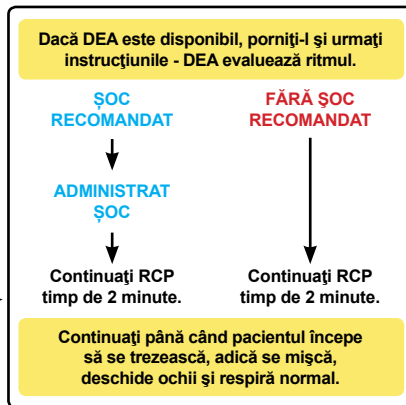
Dacă DEA este disponibil, porniţi-l şi urmaţi instrucţiunile - DEA evaluează ritmul.

ŞOC RECOMANDAT

FĂRĂ ŞOC RECOMANDAT

ADMINISTRAT ŞOC

Continuaţi RCP timp de 2 minute.

Continuaţi RCP timp de 2 minute.

Continuaţi până când pacientul începe să se trezească, adică se mişcă, deschide ochii şi respiră normal.